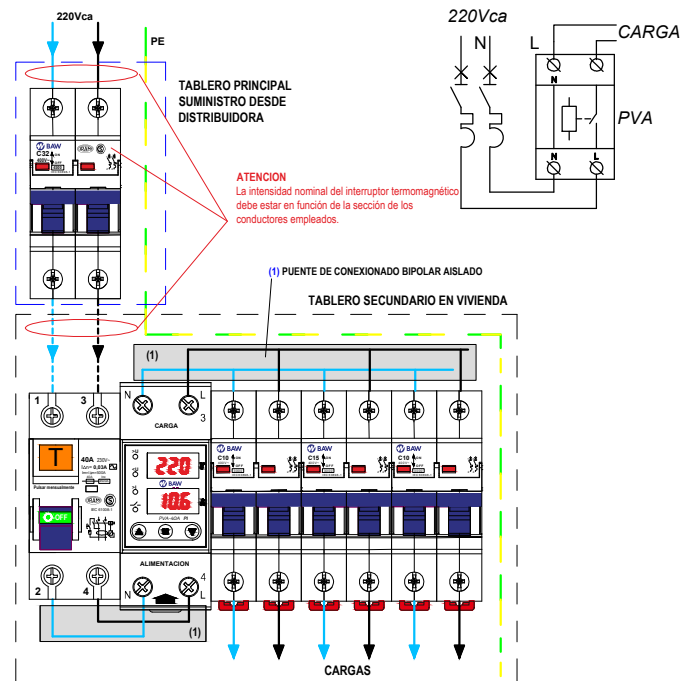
220Vca

PE

TABLERO PRINCIPAL SUMINISTRO DESDE DISTRIBUIDORA

BAW
C32

ATENCION
La intensidad nominal del interruptor termomagnético debe estar en función de la sección de los conductores empleados.

(1) PUENTE DE CONEXIONADO BIPOLAR AISLADO

TABLERO SECUNDARIO EN VIVIENDA

(1)

1 3

N L 3

CARGA

T

Pulsar mensualmente

40A 230V~
IΔn= 0,03A

OFF

220

106

PVA-40A

ALIMENTACION

2 4

N L 4

(1)

BAW C10
BAW C15
BAW C10

CARGAS

220Vca

N L

CARGA

N

PVA

N L